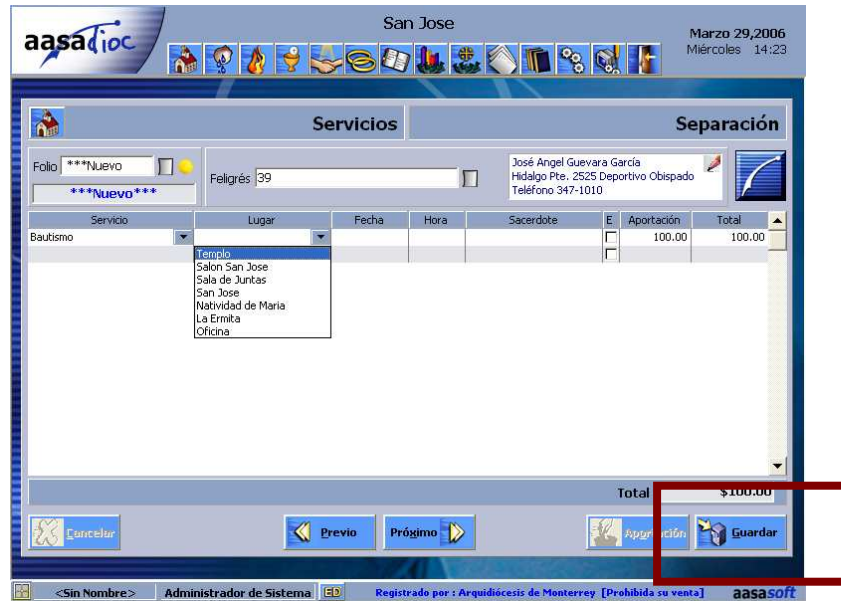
aasadioc

San Jose

Marzo 29,2006
Miércoles 14:23

Servicios

Separación

Folio ***Nuevo

***Nuevo***

Feligrés 39

José Angel Guevara García
Hidalgo Pte. 2525 Deportivo Obispado
Teléfono 347-1010

| Servicio | Lugar | Fecha | Hora | Sacerdote | E | Aportación | Total |
|---|---|---|---|---|---|---|---|
| Bautismo | | | | | | 100.00 | 100.00 |

Templo
Salon San Jose
Sala de Juntas
San Jose
Natividad de Maria
La Ermita
Oficina

Total $100.00

Cancelar

Previo

Próximo

Apro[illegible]ción

Guardar

<Sin Nombre>

Administrador de Sistema

ED

Registrado por : Arquidiócesis de Monterrey [Prohibida su venta]

aasasoft